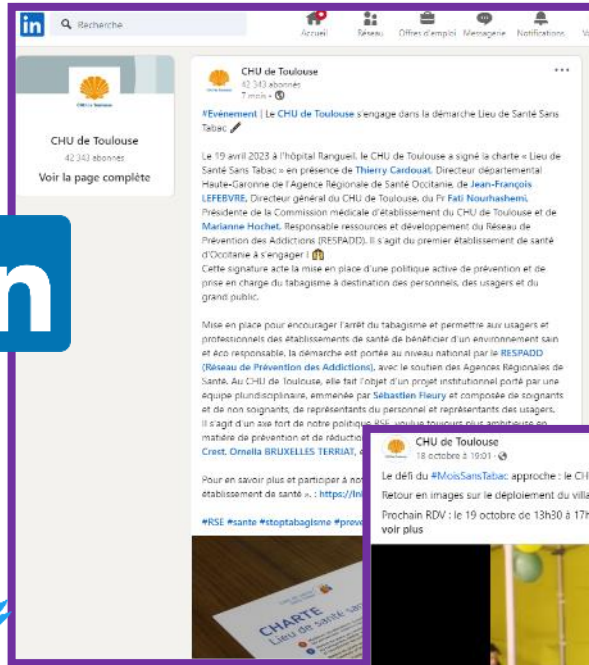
in Recherche

Accueil Réseau Offres d'emploi Messagerie Notifications Vo

CHU de Toulouse
42 343 abonnés
Voir la page complète

CHU de Toulouse
42 343 abonnés
7 mois •

#Evénement | Le CHU de Toulouse s'engage dans la démarche Lieu de Santé Sans Tabac

Le 19 avril 2023 à l'hôpital Rangueil, le CHU de Toulouse a signé la charte « Lieu de Santé Sans Tabac » en présence de Thierry Cardouat, Directeur départemental Haute-Garonne de l'Agence Régionale de Santé Occitanie, de Jean-François LEFEBVRE, Directeur général du CHU de Toulouse, du Pr Fati Nourhashemi, Présidente de la Commission médicale d'établissement du CHU de Toulouse et de Marianne Hochet, Responsable ressources et développement du Réseau de Prévention des Addictions (RESPADD). Il s'agit du premier établissement de santé d'Occitanie à s'engager !
Cette signature acte la mise en place d'une politique active de prévention et de prise en charge du tabagisme à destination des personnels, des usagers et du grand public.

Mise en place pour encourager l'arrêt du tabagisme et permettre aux usagers et professionnels des établissements de santé de bénéficier d'un environnement sain et éco responsable, la démarche est portée au niveau national par le RESPADD (Réseau de Prévention des Addictions), avec le soutien des Agences Régionales de Santé. Au CHU de Toulouse, elle fait l'objet d'un projet institutionnel porté par une équipe pluridisciplinaire, emmenée par Sébastien Fleury et composée de soignants et de non soignants, de représentants du personnel et représentants des usagers. Il s'agit d'un axe fort de notre politique RSE, voulue toujours plus ambitieuse en matière de prévention et de réductio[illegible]
Crest, Ornella BRUXELLES TERRIAT, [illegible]

Pour en savoir plus et participer à no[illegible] établissement de santé » : https://li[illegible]

#RSE #sante #stoptabagisme #prev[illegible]

CHARTE
Lieu de santé sa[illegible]

CHU de Toulouse
18 octobre à 10:01 •
Le défi du #MoisSansTabac approche : le CH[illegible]
Retour en images sur le déploiement du villa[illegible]
Prochain RDV : le 19 octobre de 13h30 à 17h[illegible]
voir plus